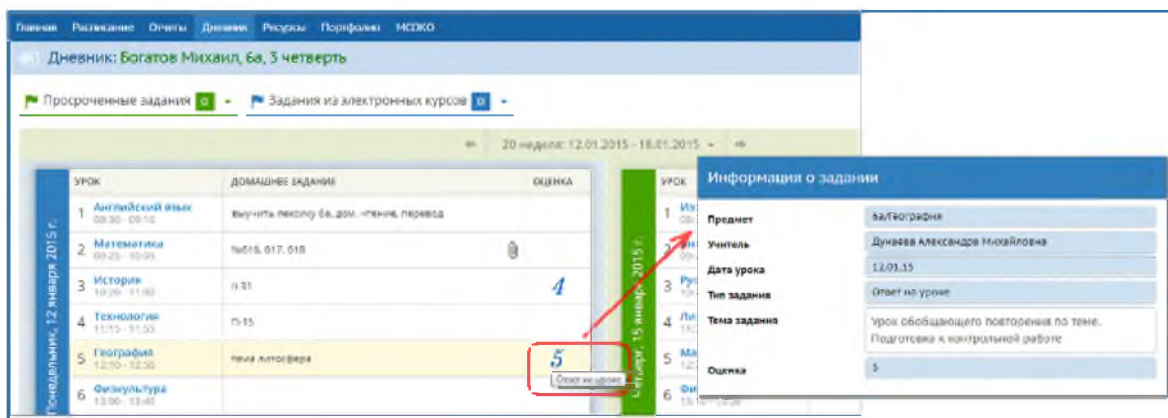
Главная Расписание Отчеты Дневник Ресурсы Портфолио МСОКО

Дневник: Богатов Михаил, 6а, 3 четверть

Просроченные задания 0

Задания из электронных курсов 0

20 неделя: 12.01.2015 - 18.01.2015

Понедельник, 12 января 2015 г.

| УРОК | ДОМАШНЕЕ ЗАДАНИЕ | ОЦЕНКА |
|---|---|---|
| 1 Английский язык 08:30 - 09:10 | выучить лексику 6в, дом. чтение, перевод | |
| 2 Математика 09:25 - 10:05 | №616, 617, 618 | |
| 3 История 10:20 - 11:00 | п 31 | 4 |
| 4 Технология 11:15 - 11:55 | п-15 | |
| 5 География 12:10 - 12:50 | тема литосфера | 5 |
| 6 Физкультура 13:00 - 13:40 | | |

Ответ на уроке

Четверг, 15 января 2015 г.

УРОК

1 Из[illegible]
2
3 Ру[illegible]
4 Ли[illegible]
5 Ма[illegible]
6 Фи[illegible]

Информация о задании

| | |
|---|---|
| Предмет | 6а/География |
| Учитель | Дунаева Александра Михайловна |
| Дата урока | 12.01.15 |
| Тип задания | Ответ на уроке |
| Тема задания | Урок обобщающего повторения по теме. Подготовка к контрольной работе |
| Оценка | 5 |